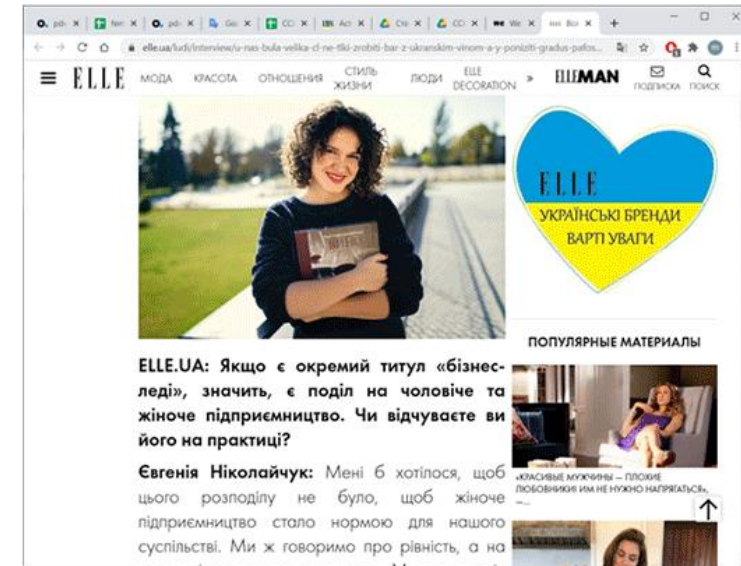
elle.ua/ludi/interview/u-nas-bula-velika-cl-ne-tiki-zrobiti-bar-z-ukranskim-vinom-a-y-ponizit-gradus-pafos...

ELLE МОДА КРАСОТА ОТНОШЕНИЯ СТИЛЬ ЖИЗНИ ЛЮДИ ELLE DECORATION » ELLEMAN ПОДПИСКА ПОИСК

ELLE
УКРАЇНСЬКІ БРЕНДИ ВАРТІ УВАГИ

ПОПУЛЯРНЫЕ МАТЕРИАЛЫ

ELLE.UA: Якщо є окремий титул «бізнес-леді», значить, є поділ на чоловіче та жіноче підприємництво. Чи відчуваєте ви його на практиці?

Євгенія Ніколайчук: Мені б хотілося, щоб цього розподілу не було, щоб жіноче підприємництво стало нормою для нашого суспільстві. Ми ж говоримо про рівність, а на

«КРАСИВЫЕ МУЖЧИНЫ — ПЛОХИЕ ЛЮБОВНИКИ! ИМ НЕ НУЖНО НАПРЯГАТЬСЯ», —